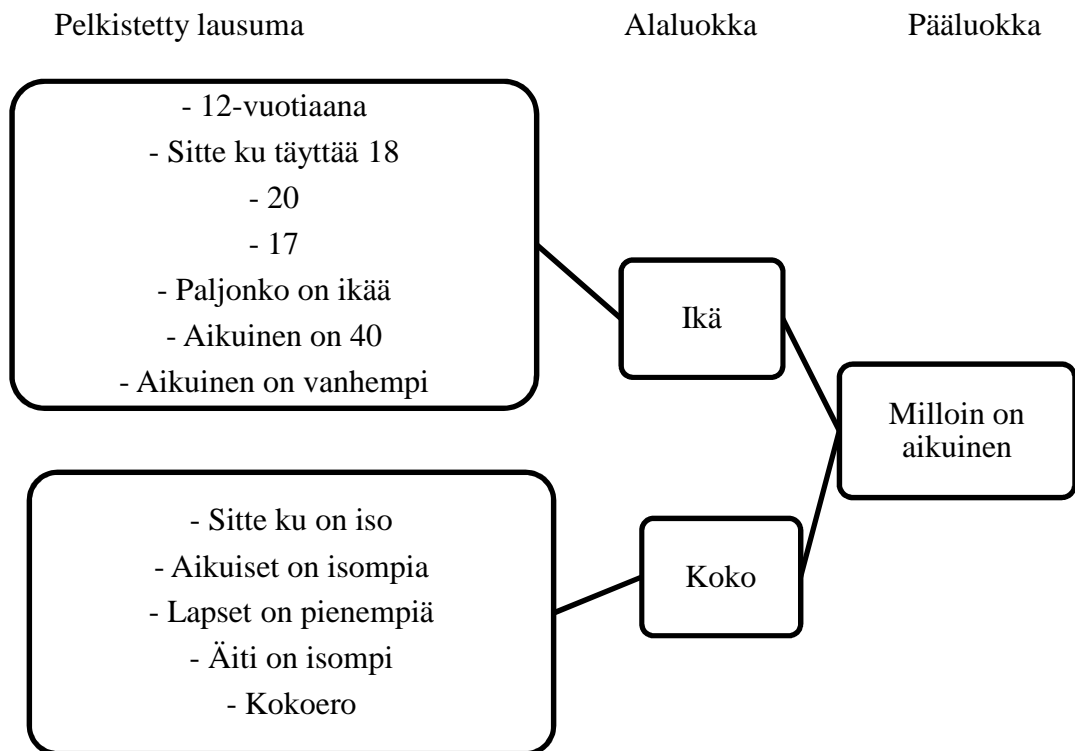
Pelkistetty lausuma

Alaluokka

Pääluokka

- 12-vuotiaana
- Sitte ku täyttää 18
- 20
- 17
- Paljonko on ikää
- Aikuinen on 40
- Aikuinen on vanhempi

Ikä

Milloin on aikuinen

- Sitte ku on iso
- Aikuiset on isompia
- Lapset on pienempiä
- Äiti on isompi
- Kokoero

Koko